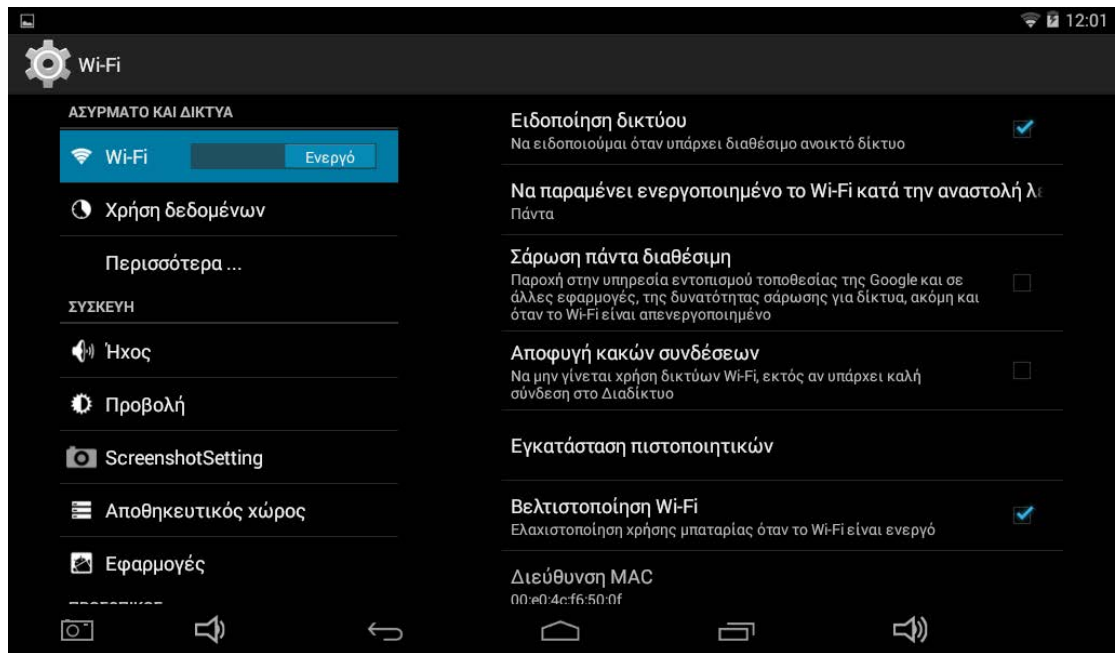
12:01

Wi-Fi

ΑΣΥΡΜΑΤΟ ΚΑΙ ΔΙΚΤΥΑ

Wi-Fi

Ενεργό

Χρήση δεδομένων

Περισσότερα ...

ΣΥΣΚΕΥΗ

Ήχος

Προβολή

ScreenshotSetting

Αποθηκευτικός χώρος

Εφαρμογές

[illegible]

Ειδοποίηση δικτύου
Να ειδοποιούμαι όταν υπάρχει διαθέσιμο ανοικτό δίκτυο

Να παραμένει ενεργοποιημένο το Wi-Fi κατά την αναστολή λ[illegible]
Πάντα

Σάρωση πάντα διαθέσιμη
Παροχή στην υπηρεσία εντοπισμού τοποθεσίας της Google και σε άλλες εφαρμογές, της δυνατότητας σάρωσης για δίκτυα, ακόμη και όταν το Wi-Fi είναι απενεργοποιημένο

Αποφυγή κακών συνδέσεων
Να μην γίνεται χρήση δικτύων Wi-Fi, εκτός αν υπάρχει καλή σύνδεση στο Διαδίκτυο

Εγκατάσταση πιστοποιητικών

Βελτιστοποίηση Wi-Fi
Ελαχιστοποίηση χρήσης μπαταρίας όταν το Wi-Fi είναι ενεργό

Διεύθυνση MAC
00:e0:4c:f6:50:0f